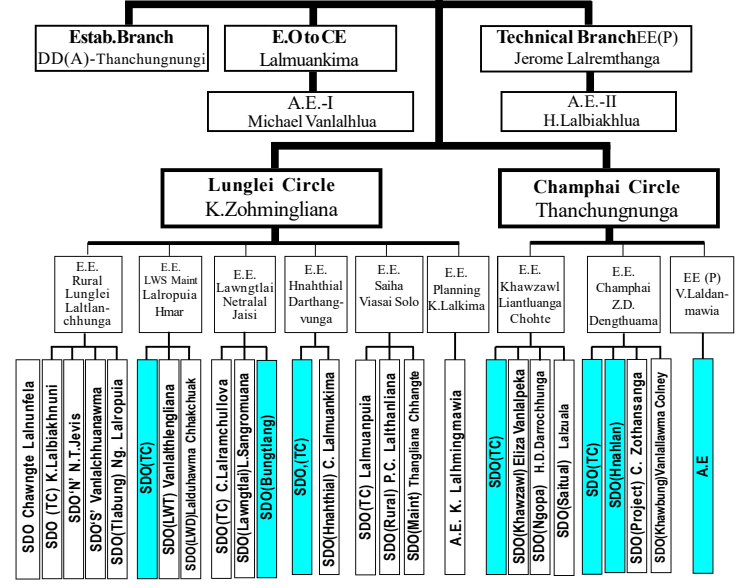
Estab.Branch
DD(A)-Thanchungnungi

E.O to CE
Lalmuankima

Technical Branch EE(P)
Jerome Lalremthanga

A.E.-I
Michael Vanlalhlua

A.E.-II
H.Lalbiakhlua

Lunglei Circle
K.Zohmingliana

Champhai Circle
Thanchungnunga

E.E.
Rural
Lunglei
Laltlanchhunga

E.E.
LWS Maint
Lalropuia
Hmar

E.E.
Lawngtlai
Netralal
Jaisi

E.E.
Hnahthial
Darthangvunga

E.E.
Saiha
Viasai Solo

E.E.
Planning
K.Lalkima

E.E.
Khawzawl
Liantluanga
Chohte

E.E.
Champhai
Z.D.
Dengthuama

EE (P)
V.Laldanmawia

SDO Chawngte Lalnunfela
SDO (TC) K.Lalbiakhnuni
SDO'N' N.T.Jevis
SDO'S' Vanlalchhuanawma
SDO(Tlabung) Ng. Lalropuia

SDO(TC)
SDO(LWT) Vanlalthlengliana
SDO(LWD)Lalduhawma Chhakchuak

SDO(TC) C.Lalramchullova
SDO(Lawngtlai)L.Sangromuana
SDO(Bungtlang)

SDO,(TC)
SDO(Hnahthial) C. Lalmuankima

SDO(TC) Lalmuanpuia
SDO(Rural) P.C. Lalthanliana
SDO(Maint) Thangliana Chhangte

A.E. K. Lalhmingmawia

SDO(TC)
SDO(Khawzawl) Eliza Vanlalpeka
SDO(Ngopa) H.D.Darrochhunga
SDO(Saitual) Lalzuala

SDO(TC)
SDO(Hnahlan)
SDO(Project) C. Zothansanga
SDO(Khawbung)Vanlallawma Colney

A.E